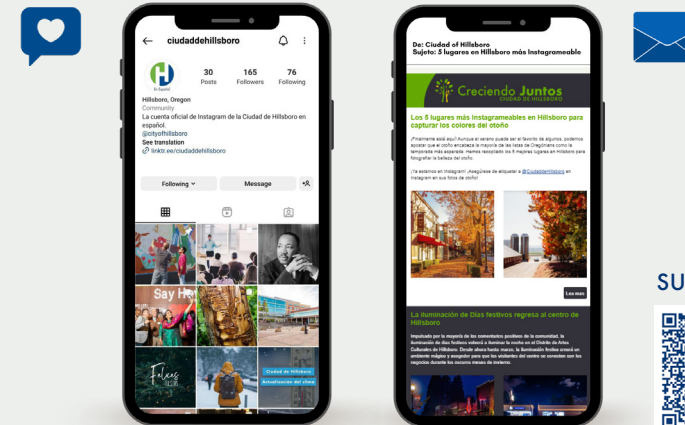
ciudaddehillsboro

En Español

30
Posts

165
Followers

76
Following

Hillsboro, Oregon
Community
La cuenta oficial de Instagram de la Ciudad de Hillsboro en español.
@cityofhillsboro
See translation
linktr.ee/ciudaddehillsboro

Following

Message

Say H

Falces

Ciudad de Hillsboro
Actualización del clima

De: Ciudad of Hillsboro
Sujeto: 5 lugares en Hillsboro más Instagrameable

Creciendo Juntos
CIUDAD DE HILLSBORO

Los 5 lugares más Instagrameables en Hillsboro para capturar los colores del otoño

¡Finalmente está aquí! Aunque el verano puede ser el favorito de algunos, podemos apostar que el otoño encabeza la mayoría de las listas de Oregonians como la temporada más esperada. Hemos recopilado los 5 mejores lugares en Hillsboro para fotografiar la belleza del otoño.

¡Ya estamos en Instagram! ¡Asegúrese de etiquetar a @CiudaddeHillsboro en Instagram en sus fotos de otoño!

Lea mas

La iluminación de Días festivos regresa al centro de Hillsboro

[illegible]

SU